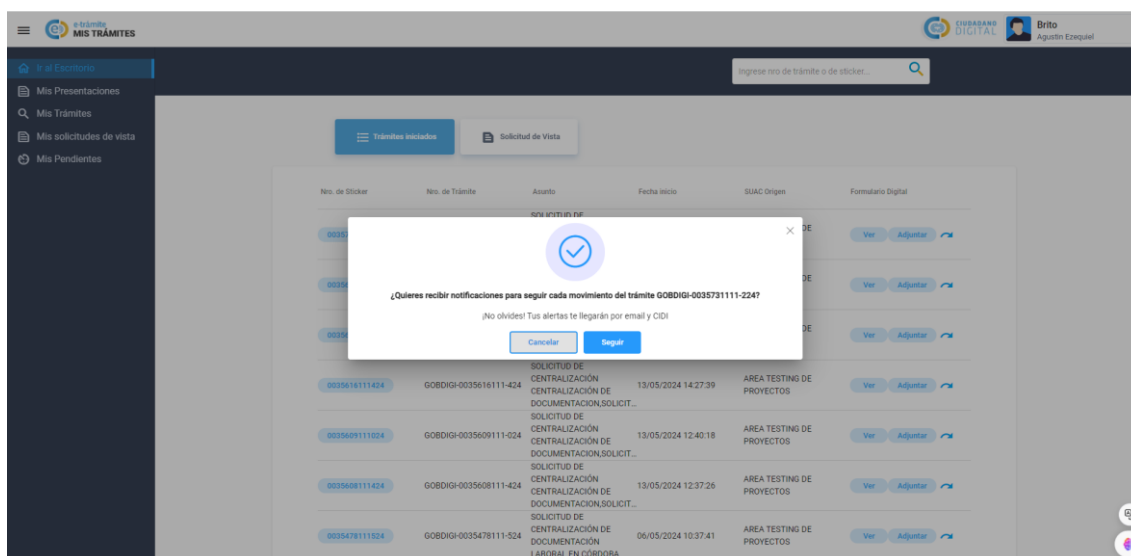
e-trámite
MIS TRÁMITES

CIUDADANO DIGITAL
Brito
Agustín Ezequiel

Ir al Escritorio
Mis Presentaciones
Mis Trámites
Mis solicitudes de vista
Mis Pendientes

Ingrese nro de trámite o de sticker...

Trámites iniciados
Solicitud de Vista

| Nro. de Sticker | Nro. de Trámite | Asunto | Fecha inicio | SUAC Origen | Formulario Digital |
|---|---|---|---|---|---|
| 0035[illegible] | | SOLICITUD DE | | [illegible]DE | Ver Adjuntar |
| 0035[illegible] | | | | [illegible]DE | Ver Adjuntar |
| 0035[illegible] | | | | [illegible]DE | Ver Adjuntar |
| 0035616111424 | GOBDIGI-0035616111-424 | SOLICITUD DE CENTRALIZACIÓN CENTRALIZACIÓN DE DOCUMENTACION,SOLICIT... | 13/05/2024 14:27:39 | AREA TESTING DE PROYECTOS | Ver Adjuntar |
| 0035609111024 | GOBDIGI-0035609111-024 | SOLICITUD DE CENTRALIZACIÓN CENTRALIZACIÓN DE DOCUMENTACION,SOLICIT... | 13/05/2024 12:40:18 | AREA TESTING DE PROYECTOS | Ver Adjuntar |
| 0035608111424 | GOBDIGI-0035608111-424 | SOLICITUD DE CENTRALIZACIÓN CENTRALIZACIÓN DE DOCUMENTACION,SOLICIT... | 13/05/2024 12:37:26 | AREA TESTING DE PROYECTOS | Ver Adjuntar |
| 0035478111524 | GOBDIGI-0035478111-524 | SOLICITUD DE CENTRALIZACIÓN DE DOCUMENTACION LABORAL EN CÓRDOBA | 06/05/2024 10:37:41 | AREA TESTING DE PROYECTOS | Ver Adjuntar |

¿Quieres recibir notificaciones para seguir cada movimiento del trámite GOBDIGI-0035731111-224?

¡No olvides! Tus alertas te llegarán por email y CIDI

Cancelar
Seguir